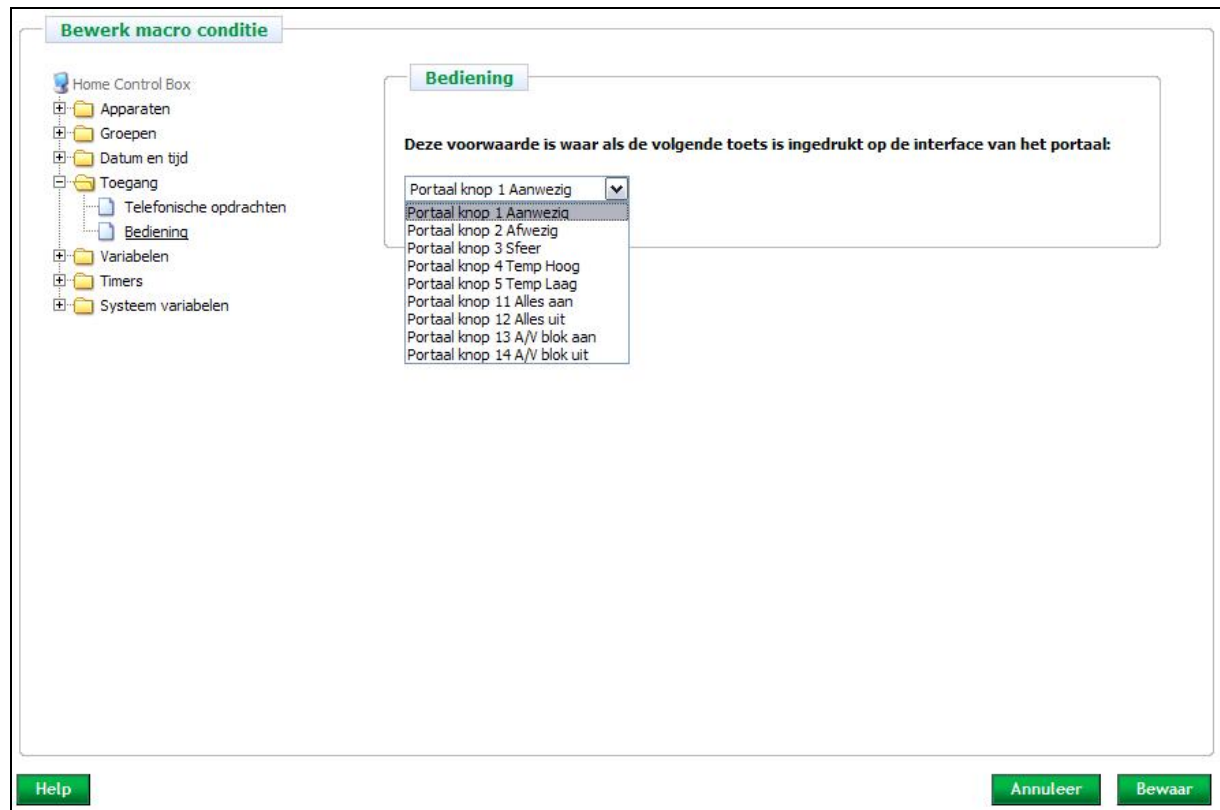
Bewerk macro conditie

Home Control Box
Apparaten
Groepen
Datum en tijd
Toegang
Telefonische opdrachten
Bediening
Variabelen
Timers
Systeem variabelen

Bediening

Deze voorwaarde is waar als de volgende toets is ingedrukt op de interface van het portaal:

Portaal knop 1 Aanwezig
Portaal knop 1 Aanwezig
Portaal knop 2 Afwezig
Portaal knop 3 Sfeer
Portaal knop 4 Temp Hoog
Portaal knop 5 Temp Laag
Portaal knop 11 Alles aan
Portaal knop 12 Alles uit
Portaal knop 13 A/V blok aan
Portaal knop 14 A/V blok uit

Help

Annuleer

Bewaar